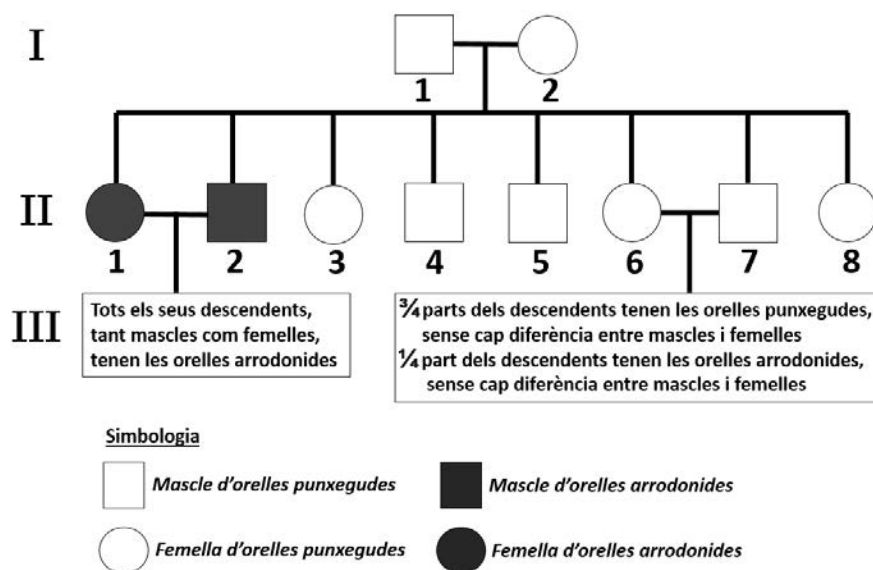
I

1 2

II

1 2 3 4 5 6 7 8

III

Tots els seus descendents, tant mascles com femelles, tenen les orelles arrodonides

¾ parts dels descendents tenen les orelles punxegudes, sense cap diferència entre mascles i femelles
¼ part dels descendents tenen les orelles arrodonides, sense cap diferència entre mascles i femelles

Simbologia

Mascle d'orelles punxegudes

Mascle d'orelles arrodonides

Femella d'orelles punxegudes

Femella d'orelles arrodonides